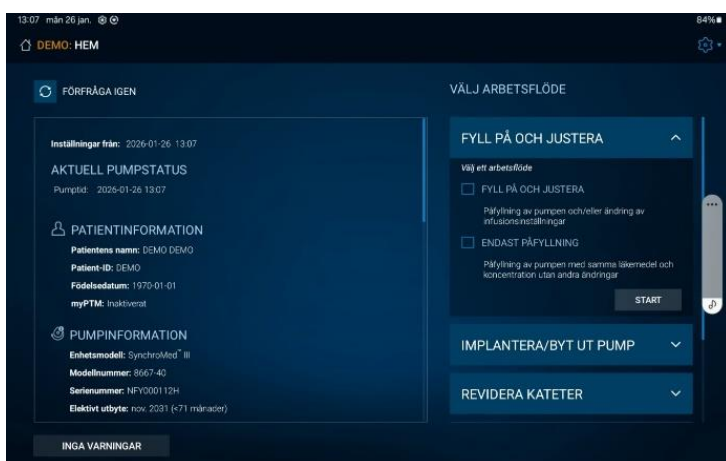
13:07 mån 26 jan.

84%

DEMO: HEM

FÖRFRÅGA IGEN

VÄLJ ARBETSFLÖDE

Inställningar från: 2026-01-26 13:07

AKTUELL PUMPSTATUS

Pumptid: 2026-01-26 13:07

PATIENTINFORMATION

Patientens namn: DEMO DEMO

Patient-ID: DEMO

Födelsedatum: 1970-01-01

myPTM: Inaktiverat

PUMPINFORMATION

Enhetsmodell: SynchroMed® III

Modellnummer: 8667-40

Serienummer: NFY000112H

Elektivt utbyte: nov. 2031 (<71 månader)

INGA VARNINGAR

FYLL PÅ OCH JUSTERA

Välj ett arbetsflöde

FYLL PÅ OCH JUSTERA

Påfyllning av pumpen och/eller ändring av infusionsinställningar

ENDAST PÅFYLLNING

Påfyllning av pumpen med samma läkemedel och koncentration utan andra ändringar

START

IMPLANTERA/BYT UT PUMP

REVIDERA KATETER